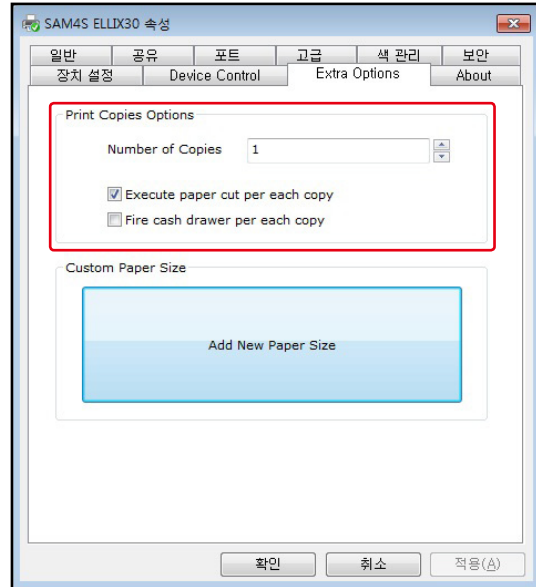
SAM4S ELLIX30 속성

일반 | 공유 | 포트 | 고급 | 색 관리 | 보안

장치 설정 | Device Control | Extra Options | About

Print Copies Options

Number of Copies 1

Execute paper cut per each copy

Fire cash drawer per each copy

Custom Paper Size

Add New Paper Size

확인 취소 적용(A)